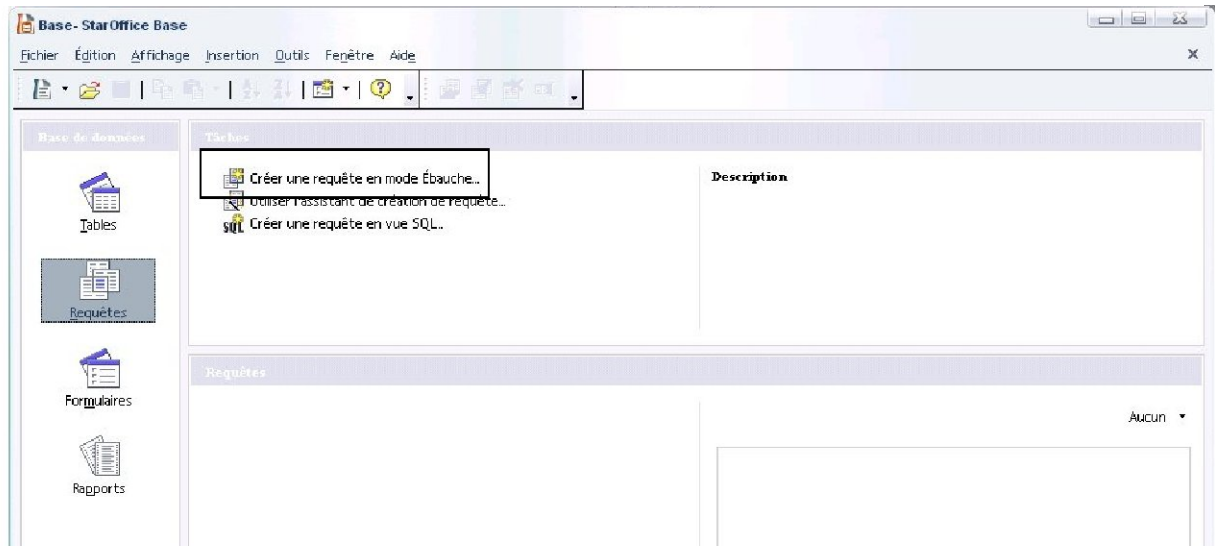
Base - StarOffice Base

Fichier Édition Affichage Insertion Outils Fenêtre Aide

Base de données

Tables

Requêtes

Formulaires

Rapports

Tâches

Créer une requête en mode Ébauche...

Utiliser l'assistant de création de requête...

Créer une requête en vue SQL...

Description

Requêtes

Aucun